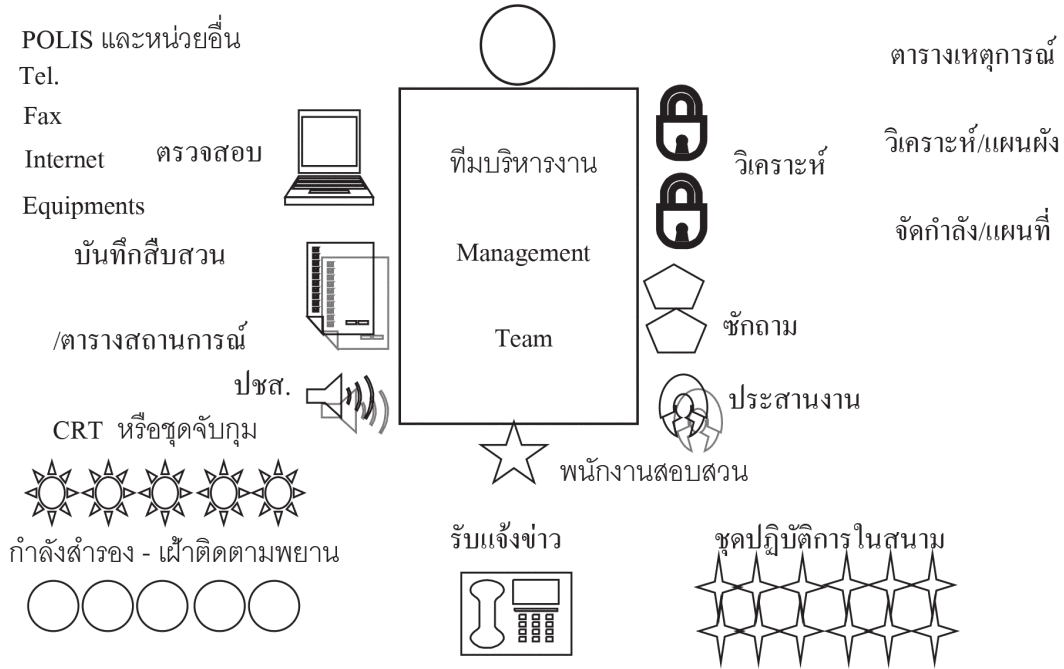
POLIS และหน่วยอื่น
Tel.
Fax
Internet
Equipments

ตรวจสอบ

บันทึกสืบสวน
/ตารางสถานการณ์

ปชส.

CRT หรือชุดจับกุม

กำลังสำรอง - เฝ้าติดตามพยาน

ทีมบริหารงาน
Management
Team

ตารางเหตุการณ์
วิเคราะห์/แผนผัง
จัดกำลัง/แผนที่

วิเคราะห์

ซักถาม

ประสานงาน

พนักงานสอบสวน

รับแจ้งข่าว

ชุดปฏิบัติการในสนาม